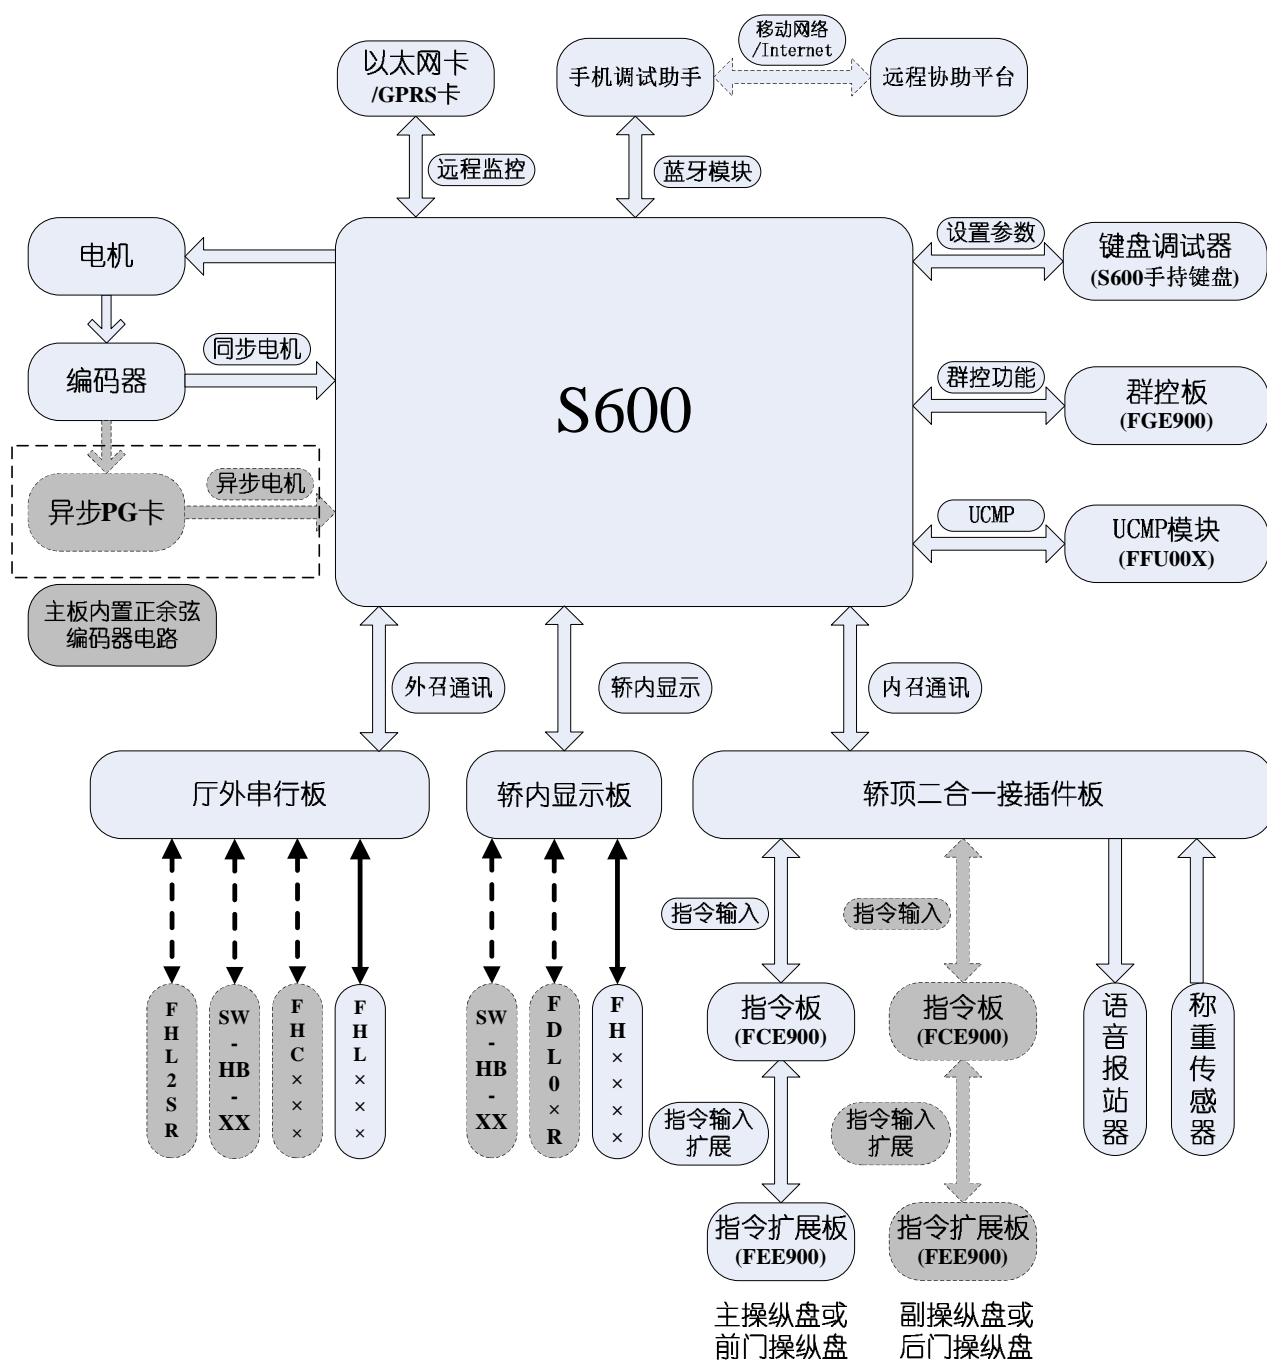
以太网卡
/GPRS卡

手机调试助手

移动网络
/Internet

远程协助平台

远程监控

蓝牙模块

电机

编码器

同步电机

异步PG卡

异步电机

主板内置正余弦编码器电路

S600

设置参数

键盘调试器
(S600手持键盘)

群控功能

群控板
(FGE900)

UCMP

UCMP模块
(FFU00X)

外召通讯

轿内显示

内召通讯

厅外串行板

轿内显示板

轿顶二合一接插件板

FHL2SR

SW-HB-XX

FHC×××

FHL×××

SW-HB-XX

FDL0×R

FH××××

指令输入

指令输入

指令板
(FCE900)

指令板
(FCE900)

语音报站器

称重传感器

指令输入扩展

指令输入扩展

指令扩展板
(FEE900)

指令扩展板
(FEE900)

主操纵盘或
前门操纵盘

副操纵盘或
后门操纵盘